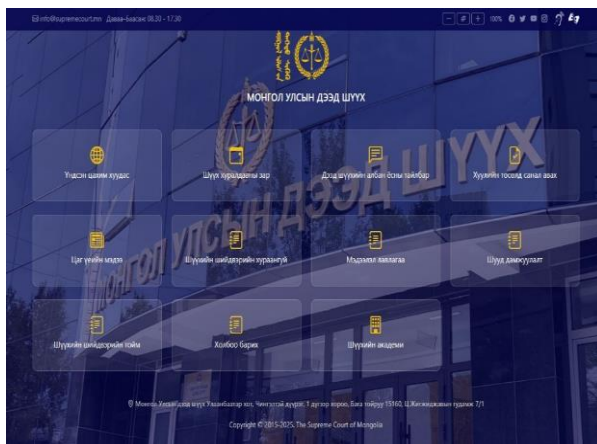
info@supremecourt.mn Даваа-Баасан 08:30 - 17:30

- 𝔸 + 100%

МОНГОЛ УЛСЫН ДЭЭД ШҮҮХ

Үндсэн цахим хуудас

Шүүх хуралдааны зар

Дээд шүүхийн албан ёсны тайлбар

Хуулийн төсөлд санал авах

Цаг үеийн мэдээ

Шүүхийн шийдвэрийн хураангуй

Мэдээлэл лавлагаа

Шууд дамжуулалт

Шүүхийн шийдвэрийн гойм

Холбоо барих

Шүүхийн академи

МОНГОЛ УЛСЫН ДЭЭД ШҮҮХ

Монгол Улсын Дээд шүүх Улаанбаатар хот, Чингэлтэй дүүрэг, 1 дүгээр хороо, Бага тойруу 15160, Ц.Жигжиджавын гудамж 7/1

Copyright © 2015-2025, The Supreme Court of Mongolia